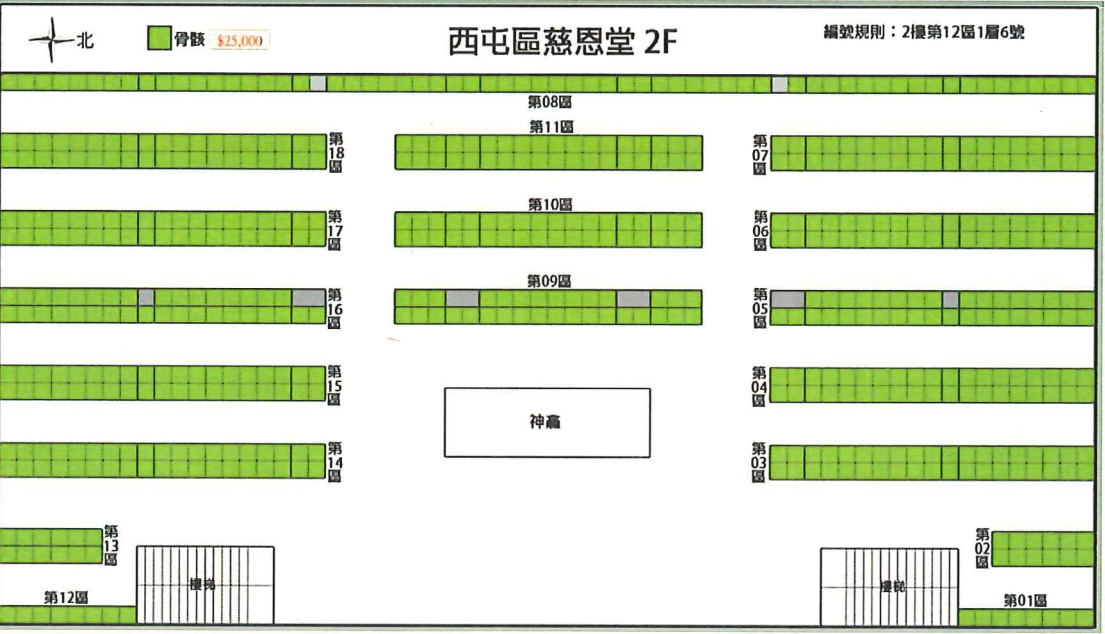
北

骨骸 $25,000

西屯區慈恩堂 2F

編號規則：2樓第12區1層6號

第08區

第11區

第18區

第07區

第10區

第17區

第06區

第09區

第16區

第05區

第15區

第04區

神龕

第14區

第03區

第13區

第02區

第12區

樓梯

樓梯

第01區